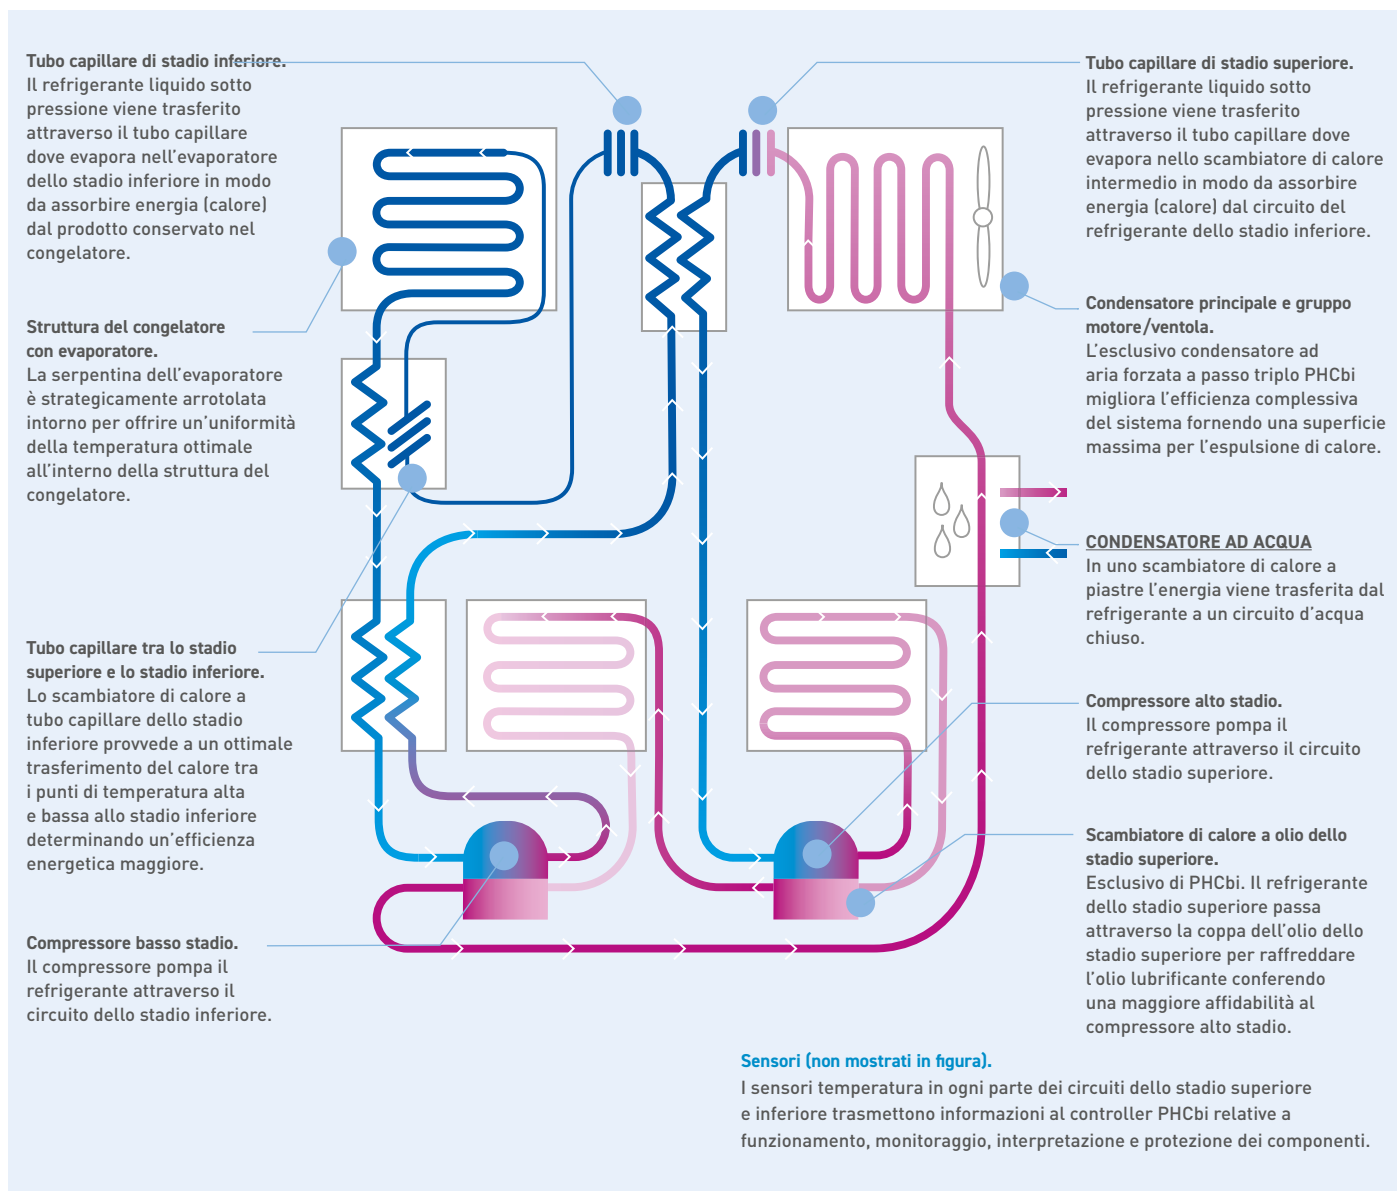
**Tubo capillare di stadio inferiore.**
Il refrigerante liquido sotto pressione viene trasferito attraverso il tubo capillare dove evapora nell'evaporatore dello stadio inferiore in modo da assorbire energia (calore) dal prodotto conservato nel congelatore.

**Struttura del congelatore con evaporatore.**
La serpentina dell'evaporatore è strategicamente arrotolata intorno per offrire un'uniformità della temperatura ottimale all'interno della struttura del congelatore.

**Tubo capillare tra lo stadio superiore e lo stadio inferiore.**
Lo scambiatore di calore a tubo capillare dello stadio inferiore provvede a un ottimale trasferimento del calore tra i punti di temperatura alta e bassa allo stadio inferiore determinando un'efficienza energetica maggiore.

**Compressore basso stadio.**
Il compressore pompa il refrigerante attraverso il circuito dello stadio inferiore.

**Tubo capillare di stadio superiore.**
Il refrigerante liquido sotto pressione viene trasferito attraverso il tubo capillare dove evapora nello scambiatore di calore intermedio in modo da assorbire energia (calore) dal circuito del refrigerante dello stadio inferiore.

**Condensatore principale e gruppo motore/ventola.**
L'esclusivo condensatore ad aria forzata a passo triplo PHCbi migliora l'efficienza complessiva del sistema fornendo una superficie massima per l'espulsione di calore.

**CONDENSATORE AD ACQUA**
In uno scambiatore di calore a piastre l'energia viene trasferita dal refrigerante a un circuito d'acqua chiuso.

**Compressore alto stadio.**
Il compressore pompa il refrigerante attraverso il circuito dello stadio superiore.

**Scambiatore di calore a olio dello stadio superiore.**
Esclusivo di PHCbi. Il refrigerante dello stadio superiore passa attraverso la coppa dell'olio dello stadio superiore per raffreddare l'olio lubrificante conferendo una maggiore affidabilità al compressore alto stadio.

**Sensori (non mostrati in figura).**
I sensori temperatura in ogni parte dei circuiti dello stadio superiore e inferiore trasmettono informazioni al controller PHCbi relative a funzionamento, monitoraggio, interpretazione e protezione dei componenti.